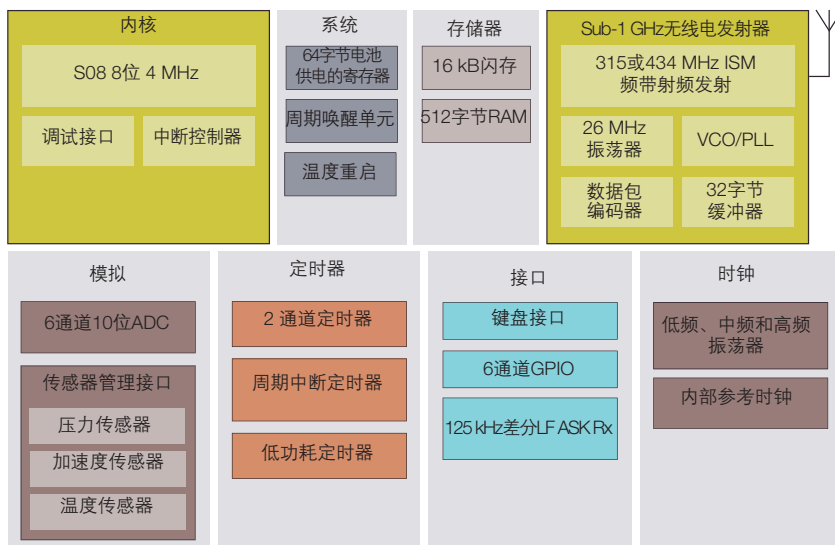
内核

S08 8位 4 MHz

调试接口

中断控制器

系统

64字节电池供电的寄存器

周期唤醒单元

温度重启

存储器

16 kB闪存

512字节RAM

Sub-1 GHz无线电发射器

315或434 MHz ISM频带射频发射

26 MHz振荡器

VCO/PLL

数据包编码器

32字节缓冲器

模拟

6通道10位ADC

传感器管理接口

压力传感器

加速度传感器

温度传感器

定时器

2 通道定时器

周期中断定时器

低功耗定时器

接口

键盘接口

6通道GPIO

125 kHz差分LF ASK Rx

时钟

低频、中频和高频振荡器

内部参考时钟